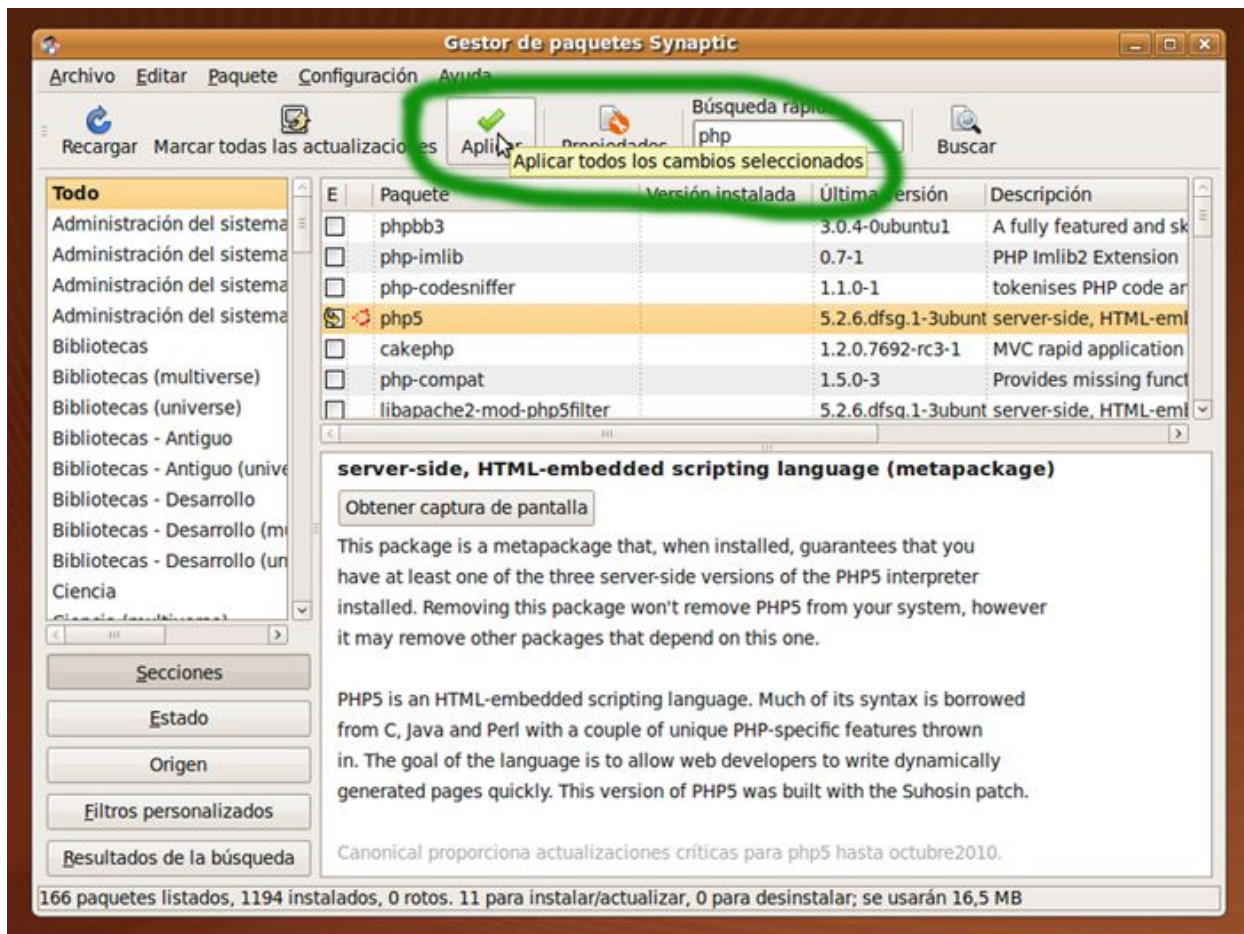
Gestor de paquetes Synaptic

Archivo Editar Paquete Configuración Ayuda

Recargar Marcar todas las actualizaciones Aplicar Propiedades Búsqueda rápi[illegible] php Buscar

Aplicar todos los cambios seleccionados

Todo
Administración del sistema
Administración del sistema
Administración del sistema
Administración del sistema
Bibliotecas
Bibliotecas (multiverse)
Bibliotecas (universe)
Bibliotecas - Antiguo
Bibliotecas - Antiguo (unive
Bibliotecas - Desarrollo
Bibliotecas - Desarrollo (m
Bibliotecas - Desarrollo (un
Ciencia

| E | Paquete | Versión instalada | Última versión | Descripción |
|---|---|---|---|---|
| | phpbb3 | | 3.0.4-0ubuntu1 | A fully featured and sk |
| | php-imlib | | 0.7-1 | PHP Imlib2 Extension |
| | php-codesniffer | | 1.1.0-1 | tokenises PHP code ar |
| | php5 | | 5.2.6.dfsg.1-3ubunt | server-side, HTML-eml |
| | cakephp | | 1.2.0.7692-rc3-1 | MVC rapid application |
| | php-compat | | 1.5.0-3 | Provides missing funct |
| | libapache2-mod-php5filter | | 5.2.6.dfsg.1-3ubunt | server-side, HTML-eml |

server-side, HTML-embedded scripting language (metapackage)

Obtener captura de pantalla

This package is a metapackage that, when installed, guarantees that you have at least one of the three server-side versions of the PHP5 interpreter installed. Removing this package won't remove PHP5 from your system, however it may remove other packages that depend on this one.

PHP5 is an HTML-embedded scripting language. Much of its syntax is borrowed from C, Java and Perl with a couple of unique PHP-specific features thrown in. The goal of the language is to allow web developers to write dynamically generated pages quickly. This version of PHP5 was built with the Suhosin patch.

Canonical proporciona actualizaciones críticas para php5 hasta octubre2010.

Secciones
Estado
Origen
Filtros personalizados
Resultados de la búsqueda

166 paquetes listados, 1194 instalados, 0 rotos. 11 para instalar/actualizar, 0 para desinstalar; se usarán 16,5 MB